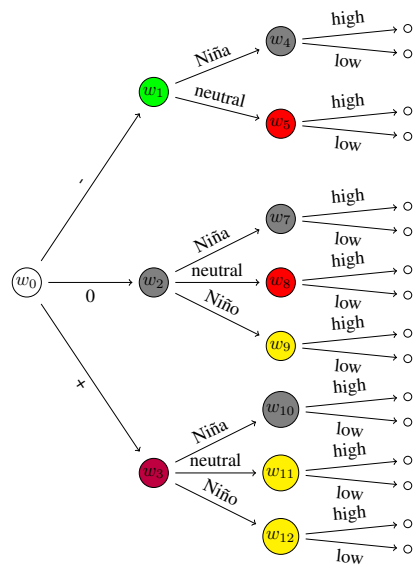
$w_0$

-

0

+

$w_1$

$w_2$

$w_3$

Niña

neutral

Niña

neutral

Niño

Niña

neutral

Niño

$w_4$

$w_5$

$w_7$

$w_8$

$w_9$

$w_{10}$

$w_{11}$

$w_{12}$

high

low

high

low

high

low

high

low

high

low

high

low

high

low

high

low